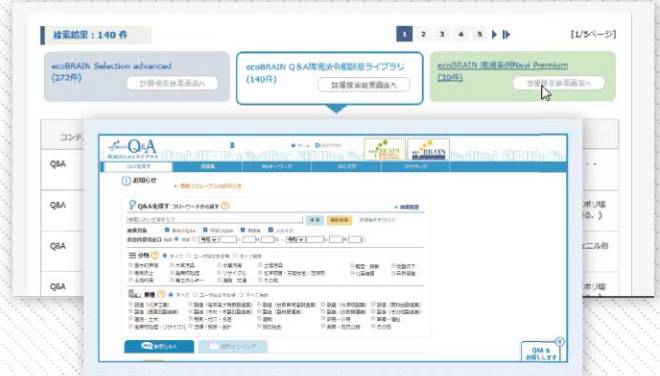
検索結果：140 件

1 2 3 4 5 ▶ ▶|

[1/5ページ]

ecoBRAIN Selection advanced
(272件)
該当検索結果画面へ

ecoBRAIN Q&A環境法令解説ライブラリ
(140件)
該当検索結果画面へ

ecoBRAIN 環境条例Navi Premium
(30件)
該当検索結果画面へ

コンテ

Q&A

Q&A

Q&A

Q&A

Q&A

Q&A

Q&Aを探す

お知らせ

Q&Aを探す フリーワードから探す

検索対象

分野

事項

Q&A お探しください